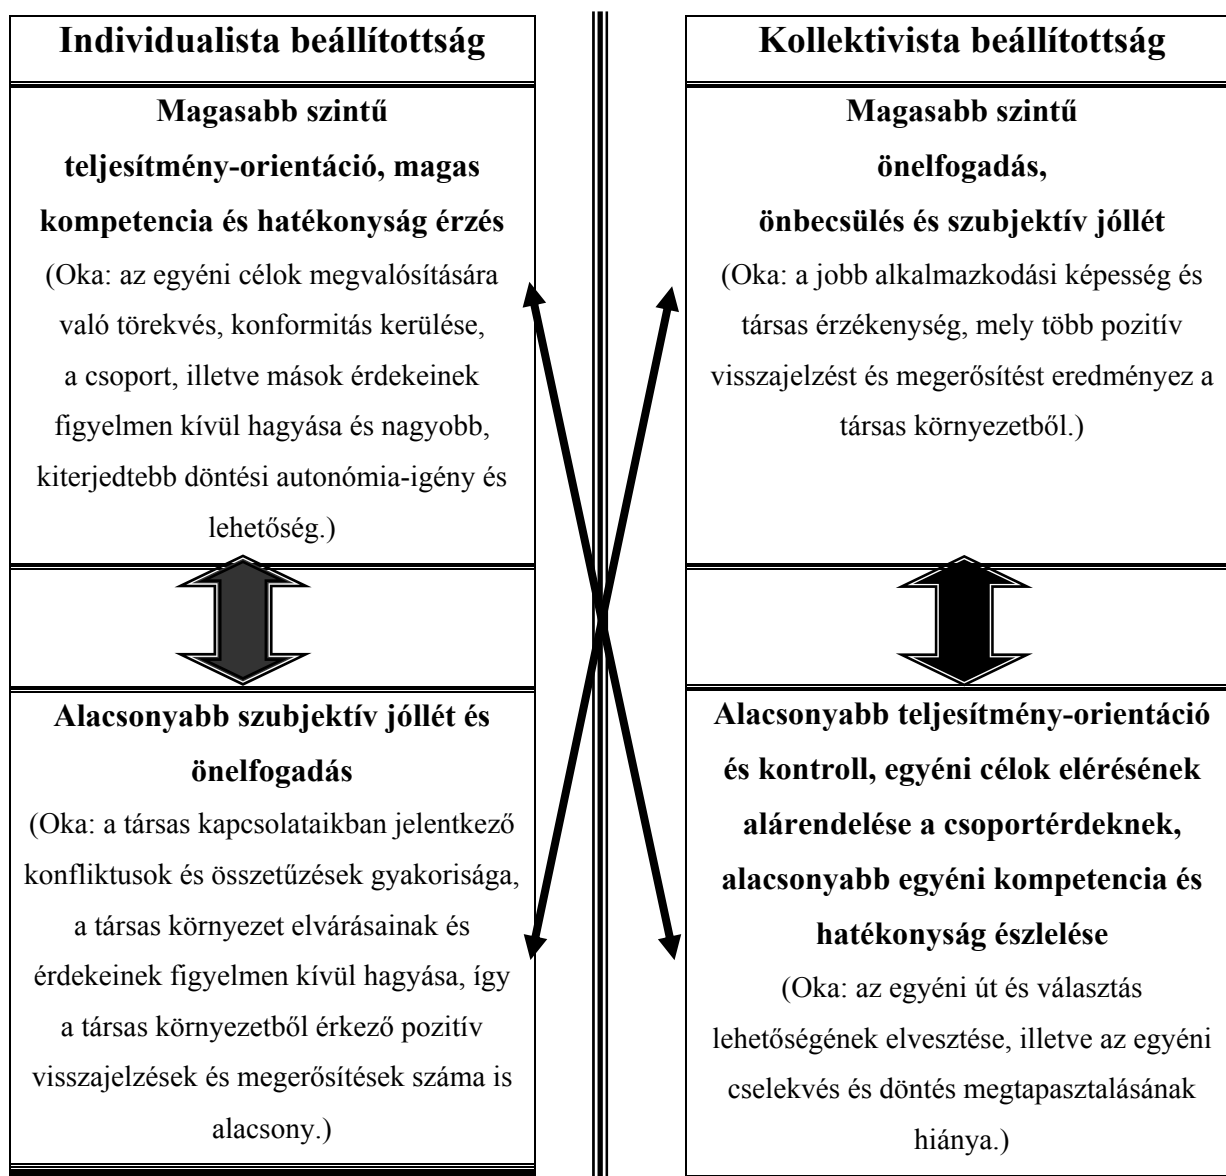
Individualista beállítottság

Magasabb szintű teljesítmény-orientáció, magas kompetencia és hatékonyság érzés

(Oka: az egyéni célok megvalósítására való törekvés, konformitás kerülése, a csoport, illetve mások érdekeinek figyelmen kívül hagyása és nagyobb, kiterjedtebb döntési autonómia-igény és lehetőség.)

Alacsonyabb szubjektív jóllét és önelfogadás

(Oka: a társas kapcsolataikban jelentkező konfliktusok és összetűzések gyakorisága, a társas környezet elvárásainak és érdekeinek figyelmen kívül hagyása, így a társas környezetből érkező pozitív visszajelzések és megerősítések száma is alacsony.)

Kollektivista beállítottság

Magasabb szintű önelfogadás, önbecsülés és szubjektív jóllét

(Oka: a jobb alkalmazkodási képesség és társas érzékenység, mely több pozitív visszajelzést és megerősítést eredményez a társas környezetből.)

Alacsonyabb teljesítmény-orientáció és kontroll, egyéni célok elérésének alárendelése a csoportérdeknek, alacsonyabb egyéni kompetencia és hatékonyság észlelése

(Oka: az egyéni út és választás lehetőségének elvesztése, illetve az egyéni cselekvés és döntés megtapasztalásának hiánya.)